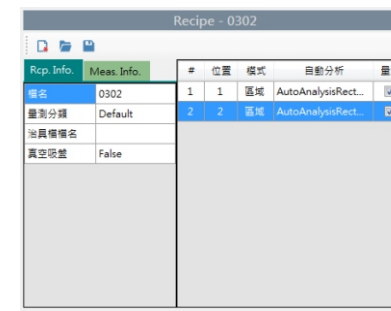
Recipe - 0302

Rcp. Info. | Meas. Info.

| 檔名 | 0302 |
|---|---|
| 量測分類 | Default |
| 治具檔檔名 | |
| 真空吸盤 | False |

| # | 位置 | 模式 | 自動分析 | 量 |
|---|---|---|---|---|
| 1 | 1 | 區域 | AutoAnalysisRect... | |
| 2 | 2 | 區域 | AutoAnalysisRect... | |